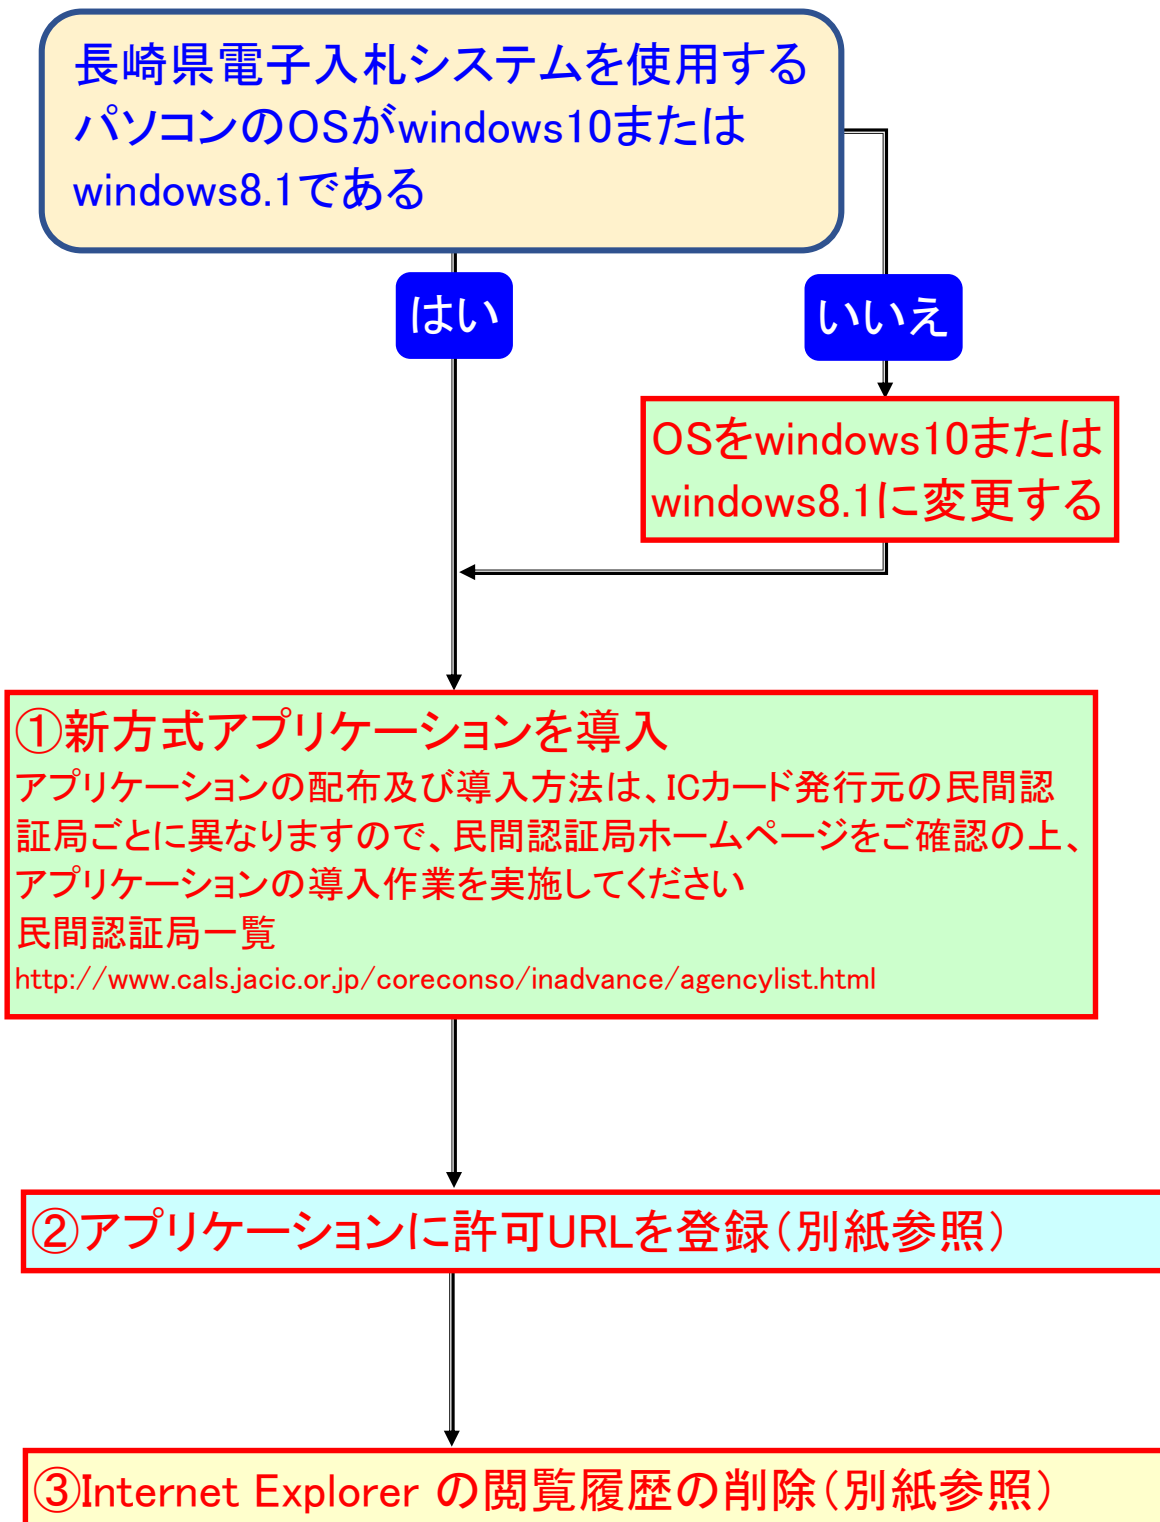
長崎県電子入札システムを使用するパソコンのOSがwindows10またはwindows8.1である

はい

いいえ

OSをwindows10またはwindows8.1に変更する

①新方式アプリケーションを導入
アプリケーションの配布及び導入方法は、ICカード発行元の民間認証局ごとに異なりますので、民間認証局ホームページをご確認の上、アプリケーションの導入作業を実施してください
民間認証局一覧
http://www.cals.jacic.or.jp/coreconso/inadvance/agencylist.html

②アプリケーションに許可URLを登録（別紙参照）

③Internet Explorer の閲覧履歴の削除（別紙参照）